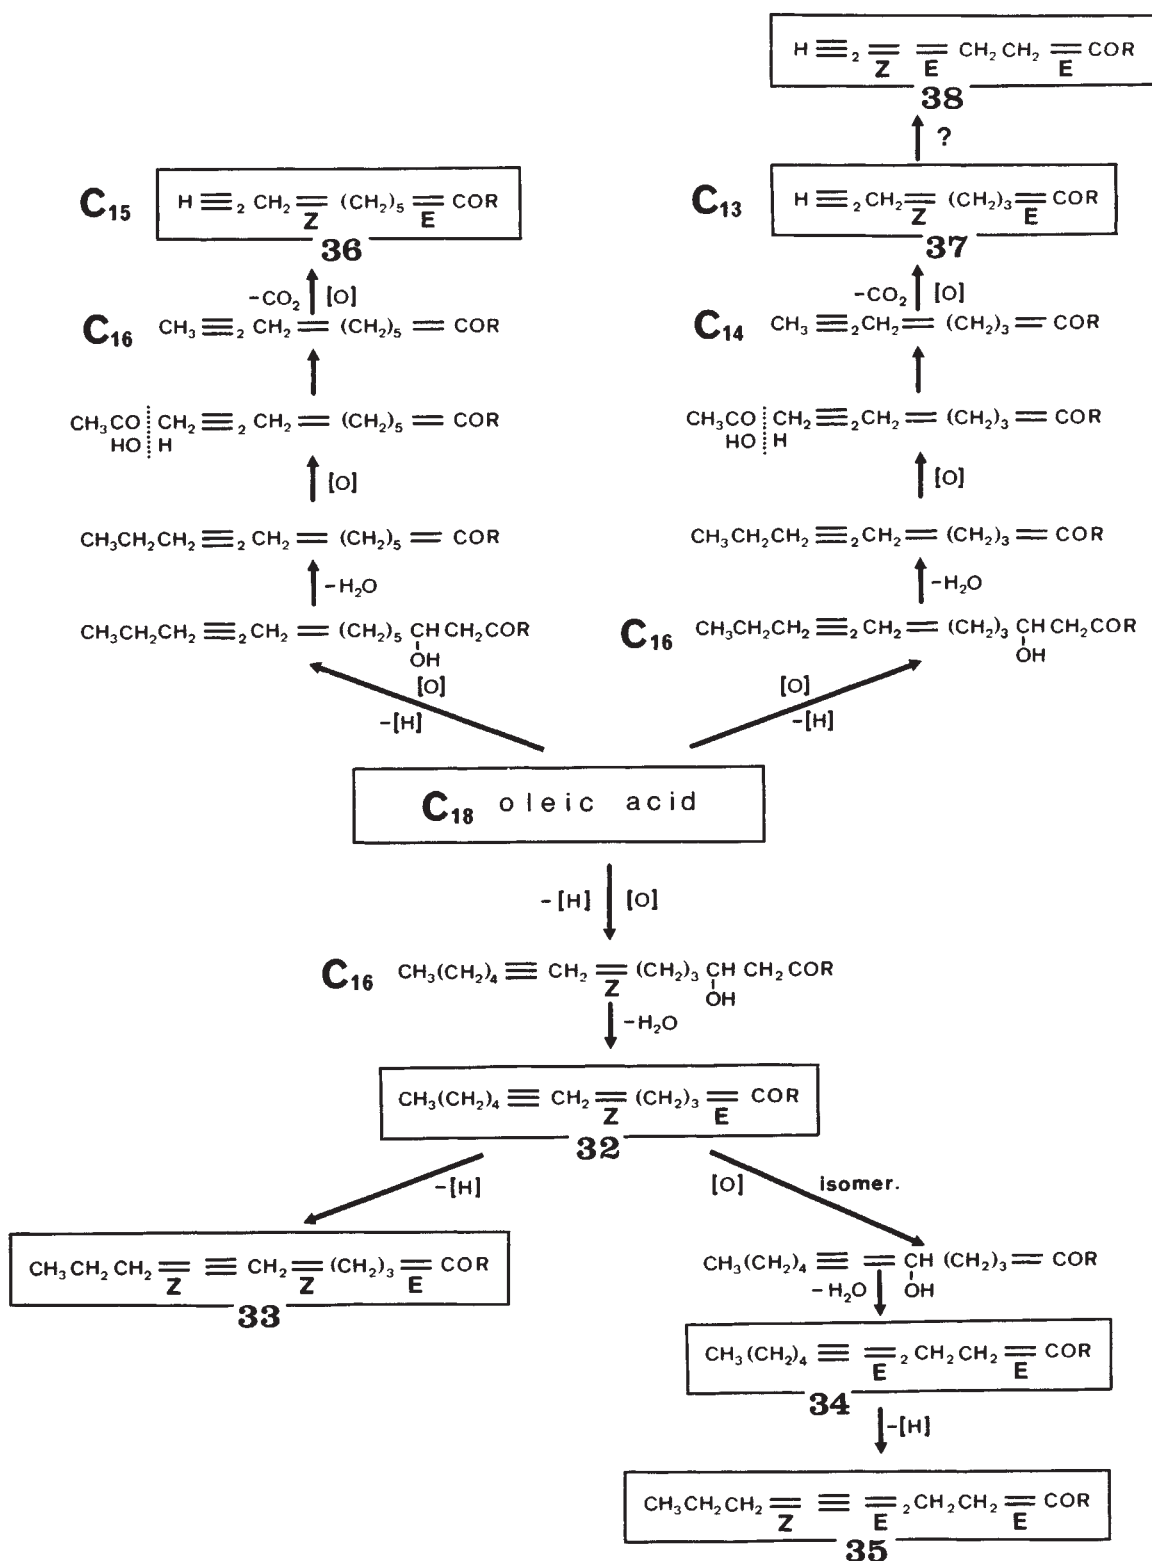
H $\equiv_2$ $=$ $=$ $CH_2CH_2$ $=$ COR
Z E E
38

?

$C_{15}$ H $\equiv_2$ $CH_2$ $=$ $(CH_2)_5$ $=$ COR
Z E
36

$C_{13}$ H $\equiv_2$ $CH_2$ $=$ $(CH_2)_3$ $=$ COR
Z E
37

$-CO_2$ [O]

$C_{16}$ $CH_3$ $\equiv_2$ $CH_2$ $=$ $(CH_2)_5$ $=$ COR

$-CO_2$ [O]

$C_{14}$ $CH_3$ $\equiv_2$ $CH_2$ $=$ $(CH_2)_3$ $=$ COR

$CH_3CO$ | $CH_2$ $\equiv_2$ $CH_2$ $=$ $(CH_2)_5$ $=$ COR
HO | H

$CH_3CO$ | $CH_2$ $\equiv_2$ $CH_2$ $=$ $(CH_2)_3$ $=$ COR
HO | H

[O]

[O]

$CH_3CH_2CH_2$ $\equiv_2$ $CH_2$ $=$ $(CH_2)_5$ $=$ COR

$CH_3CH_2CH_2$ $\equiv_2$ $CH_2$ $=$ $(CH_2)_3$ $=$ COR

$-H_2O$

$-H_2O$

$CH_3CH_2CH_2$ $\equiv_2$ $CH_2$ $=$ $(CH_2)_5$ CH $CH_2COR$
OH

$C_{16}$ $CH_3CH_2CH_2$ $\equiv_2$ $CH_2$ $=$ $(CH_2)_3$ CH $CH_2COR$
OH

[O]
-[H]

[O]
-[H]

$C_{18}$ oleic acid

-[H] [O]

$C_{16}$ $CH_3(CH_2)_4$ $\equiv$ $CH_2$ $=$ $(CH_2)_3$ CH $CH_2COR$
Z OH

$-H_2O$

$CH_3(CH_2)_4$ $\equiv$ $CH_2$ $=$ $(CH_2)_3$ $=$ COR
Z E
32

-[H]

[O] isomer.

$CH_3CH_2CH_2$ $=$ $\equiv$ $CH_2$ $=$ $(CH_2)_3$ $=$ COR
Z Z E
33

$CH_3(CH_2)_4$ $\equiv$ $=$ CH $(CH_2)_3$ $=$ COR
$-H_2O$ OH

$CH_3(CH_2)_4$ $\equiv$ $=_2$ $CH_2CH_2$ $=$ COR
E E
34

-[H]

$CH_3CH_2CH_2$ $=$ $\equiv$ $=_2$ $CH_2CH_2$ $=$ COR
Z E E
35